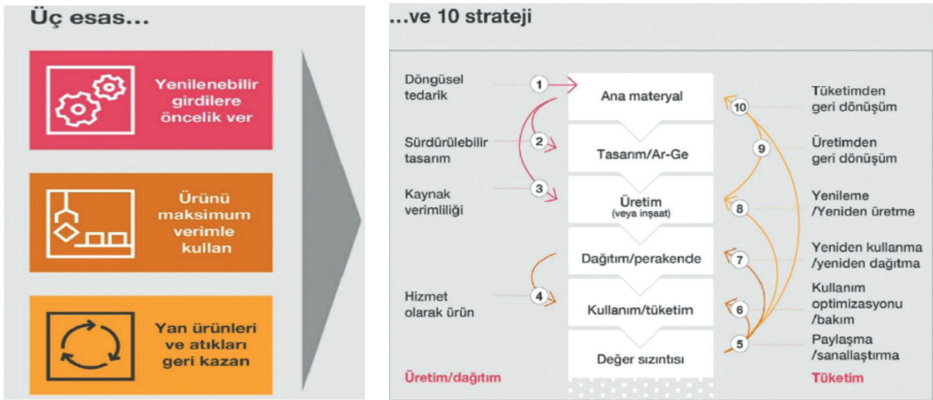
Üç esas...

Yenilenebilir girdilere öncelik ver

Ürünü maksimum verimle kullan

Yan ürünleri ve atıkları geri kazan

...ve 10 strateji

Döngüsel tedarik
1
Sürdürülebilir tasarım
2
Kaynak verimliliği
3
Hizmet olarak ürün
4

Ana materyal
Tasarım/Ar-Ge
Üretim
(veya inşaat)
Dağıtım/perakende
Kullanım/tüketim
Değer sızıntısı

10
Tüketimden geri dönüşüm
9
Üretimden geri dönüşüm
8
Yenileme /Yeniden üretme
7
Yeniden kullanma /yeniden dağıtma
6
Kullanım optimizasyonu /bakım
5
Paylaşma /sanallaştırma

Üretim/dağıtım
Tüketim